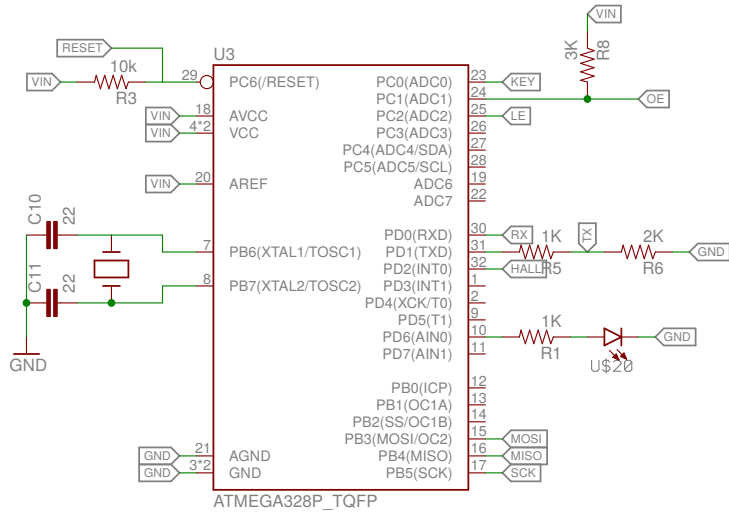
VIN
3K
R8
RESET
U3
VIN
10k
R3
29
PC6(/RESET)
PC0(ADC0)
23
KEY
PC1(ADC1)
24
OE
VIN
18
AVCC
PC2(ADC2)
25
LE
VIN
4*2
VCC
PC3(ADC3)
26
PC4(ADC4/SDA)
27
PC5(ADC5/SCL)
28
VIN
20
AREF
ADC6
19
ADC7
22
C10
22
PD0(RXD)
30
RX
1K
TX
2K
7
PB6(XTAL1/TOSC1)
PD1(TXD)
31
GND
PD2(INT0)
32
HALL
R5
R6
C11
22
8
PB7(XTAL2/TOSC2)
PD3(INT1)
1
PD4(XCK/T0)
2
PD5(T1)
9
1K
GND
PD6(AIN0)
10
GND
PD7(AIN1)
11
R1
U$20
PB0(ICP)
12
PB1(OC1A)
13
PB2(SS/OC1B)
14
PB3(MOSI/OC2)
15
MOSI
GND
21
AGND
PB4(MISO)
16
MISO
GND
3*2
GND
PB5(SCK)
17
SCK
ATMEGA328P_TQFP